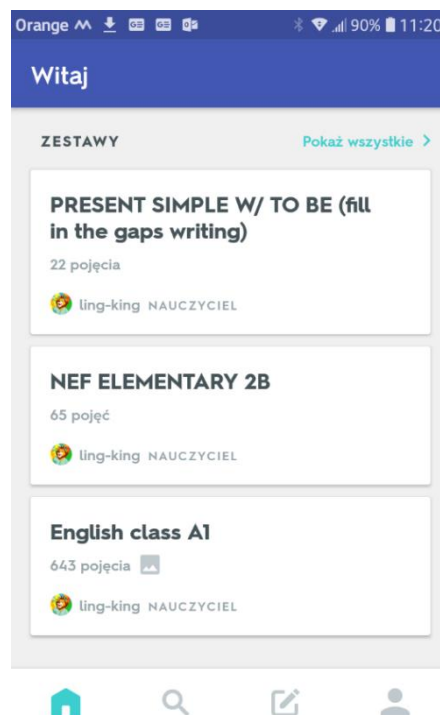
Orange 90% 11:20

Witaj

ZESTAWY

Pokaż wszystkie >

PRESENT SIMPLE W/ TO BE (fill in the gaps writing)

22 pojęcia

ling-king NAUCZYCIEL

NEF ELEMENTARY 2B

65 pojęć

ling-king NAUCZYCIEL

English class A1

643 pojęcia

ling-king NAUCZYCIEL